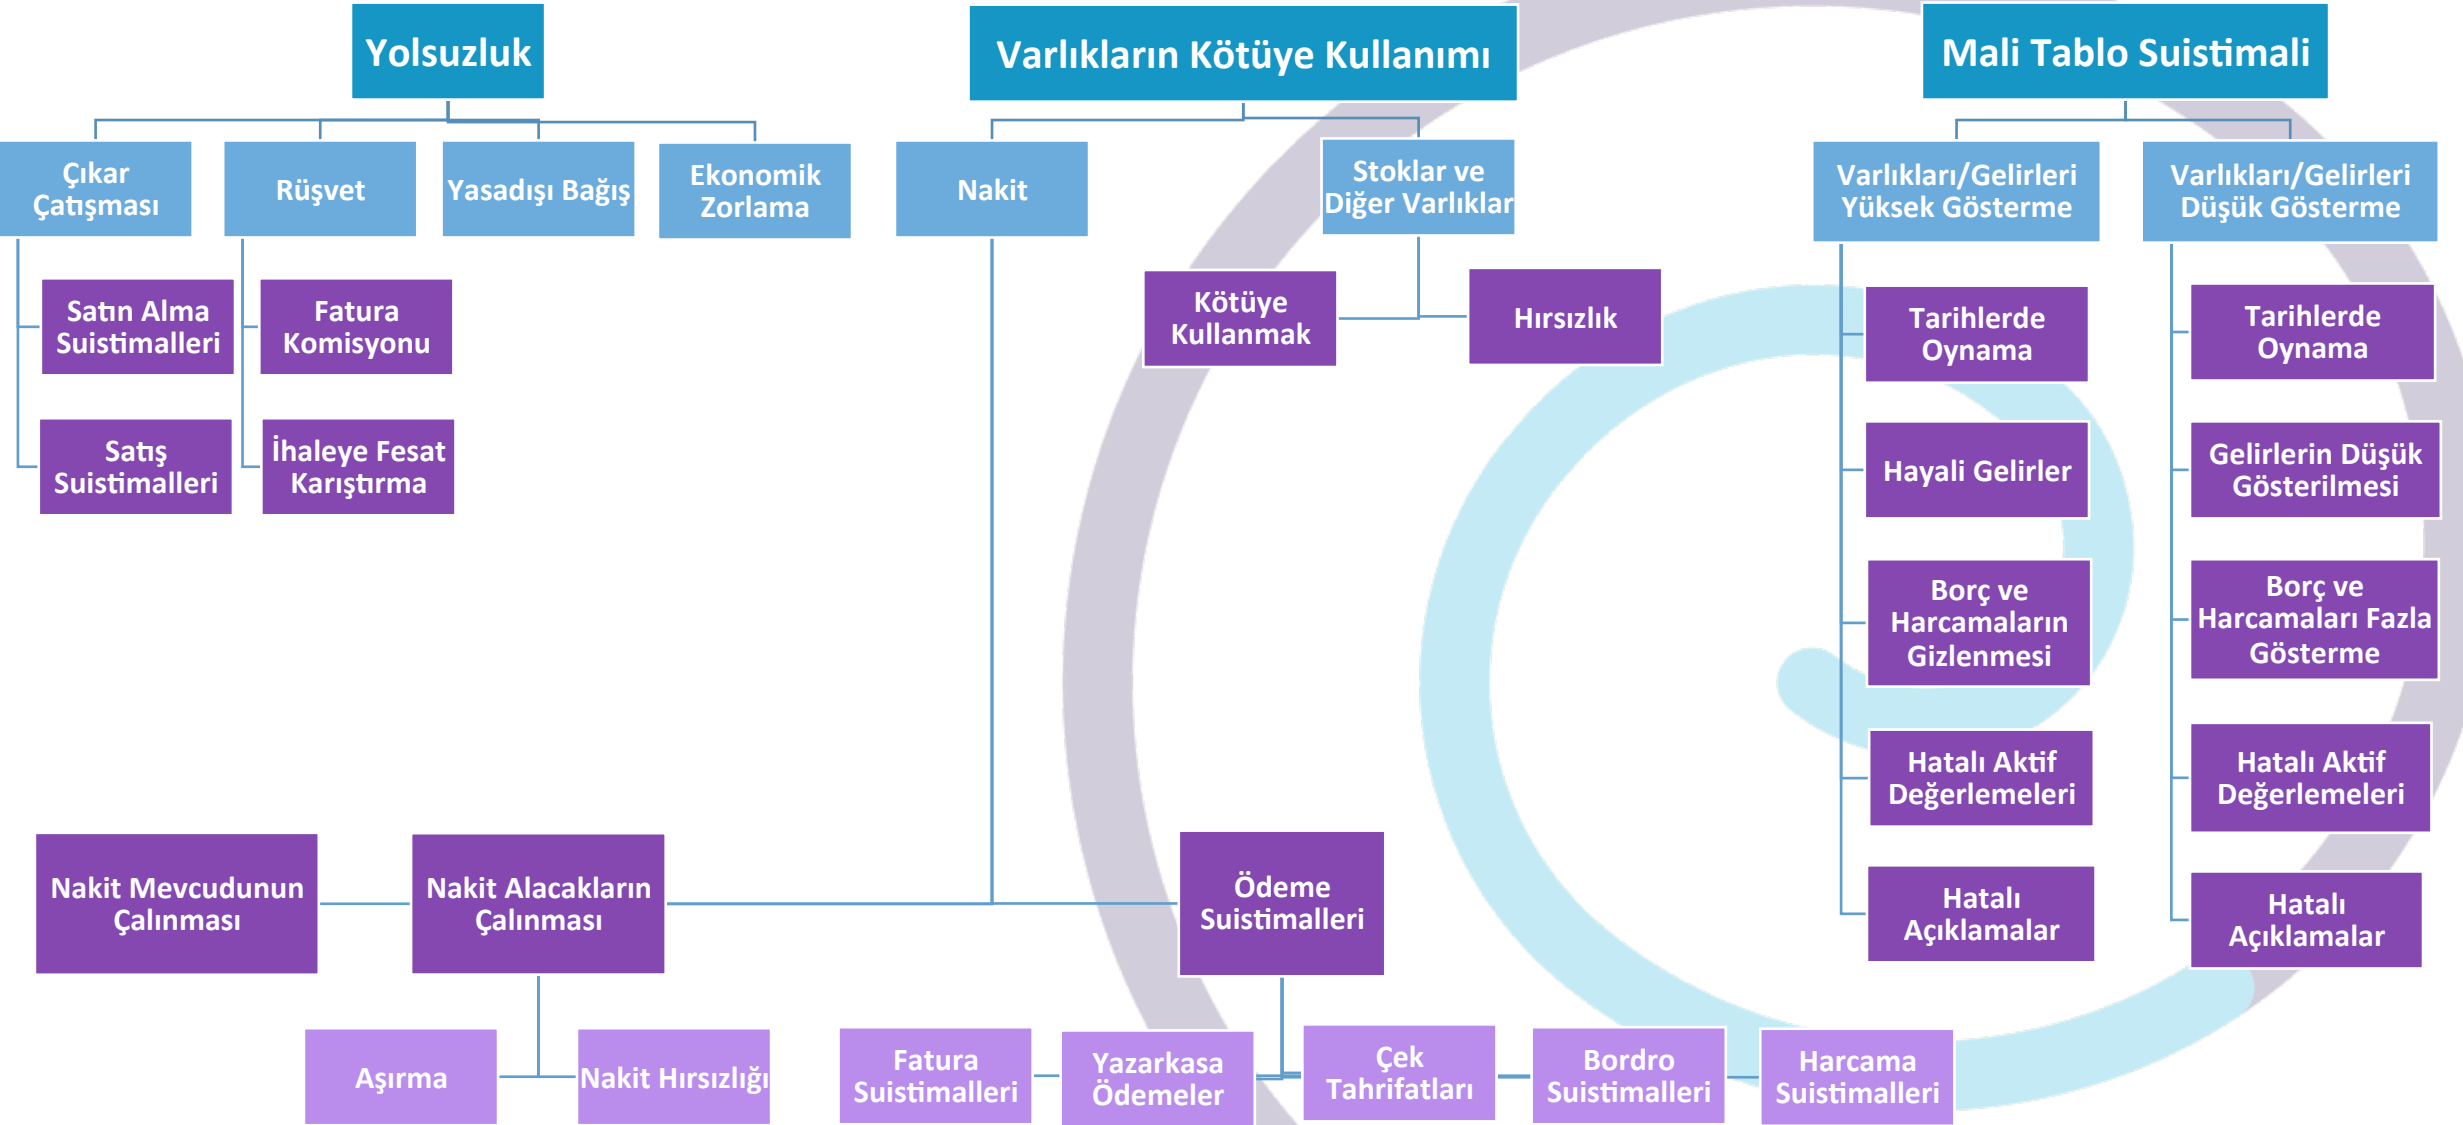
Yolsuzluk

Varlıkların Kötüye Kullanımı

Mali Tablo Suistimali

Çıkar Çatışması

Rüşvet

Yasadışı Bağış

Ekonomik Zorlama

Satın Alma Suistimalleri

Satış Suistimalleri

Fatura Komisyonu

İhaleye Fesat Karıştırma

Nakit

Stoklar ve Diğer Varlıklar

Kötüye Kullanmak

Hırsızlık

Varlıkları/Gelirleri Yüksek Gösterme

Tarihlerde Oynama

Hayali Gelirler

Borç ve Harcamaların Gizlenmesi

Hatalı Aktif Değerlemeleri

Hatalı Açıklamalar

Varlıkları/Gelirleri Düşük Gösterme

Tarihlerde Oynama

Gelirlerin Düşük Gösterilmesi

Borç ve Harcamaları Fazla Gösterme

Hatalı Aktif Değerlemeleri

Hatalı Açıklamalar

Nakit Mevcudunun Çalınması

Nakit Alacakların Çalınması

Ödeme Suistimalleri

Aşırma

Nakit Hırsızlığı

Fatura Suistimalleri

Yazarkasa Ödemeler

Çek Tahrifatları

Bordro Suistimalleri

Harcama Suistimalleri